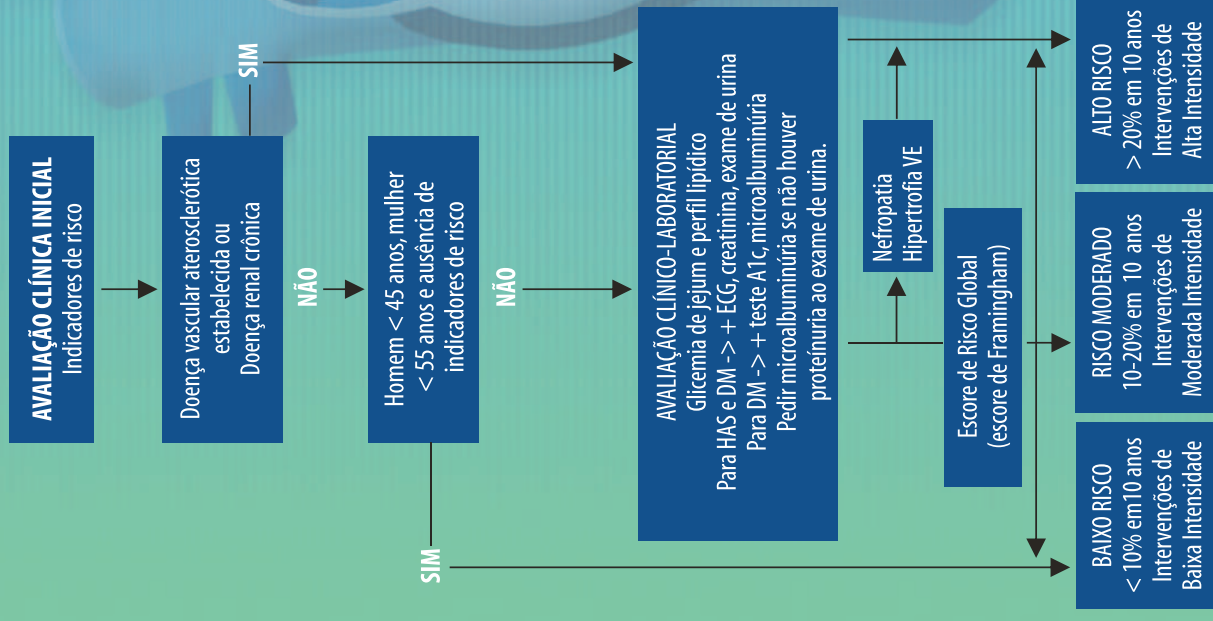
AVALIAÇÃO CLÍNICA INICIAL
Indicadores de risco

Doença vascular aterosclerótica estabelecida ou Doença renal crônica

SIM

NÃO

Homem < 45 anos, mulher < 55 anos e ausência de indicadores de risco

NÃO

SIM

AVALIAÇÃO CLÍNICO-LABORATORIAL
Glicemia de jejum e perfil lipídico
Para HAS e DM -> + ECG, creatinina, exame de urina
Para DM -> + teste A1c, microalbuminúria
Pedir microalbuminúria se não houver proteinúria ao exame de urina.

Nefropatia
Hipertrofia VE

Escore de Risco Global
(escore de Framingham)

ALTO RISCO
> 20% em 10 anos
Intervenções de
Alta Intensidade

RISCO MODERADO
10-20% em 10 anos
Intervenções de
Moderada Intensidade

BAIXO RISCO
< 10% em10 anos
Intervenções de
Baixa Intensidade